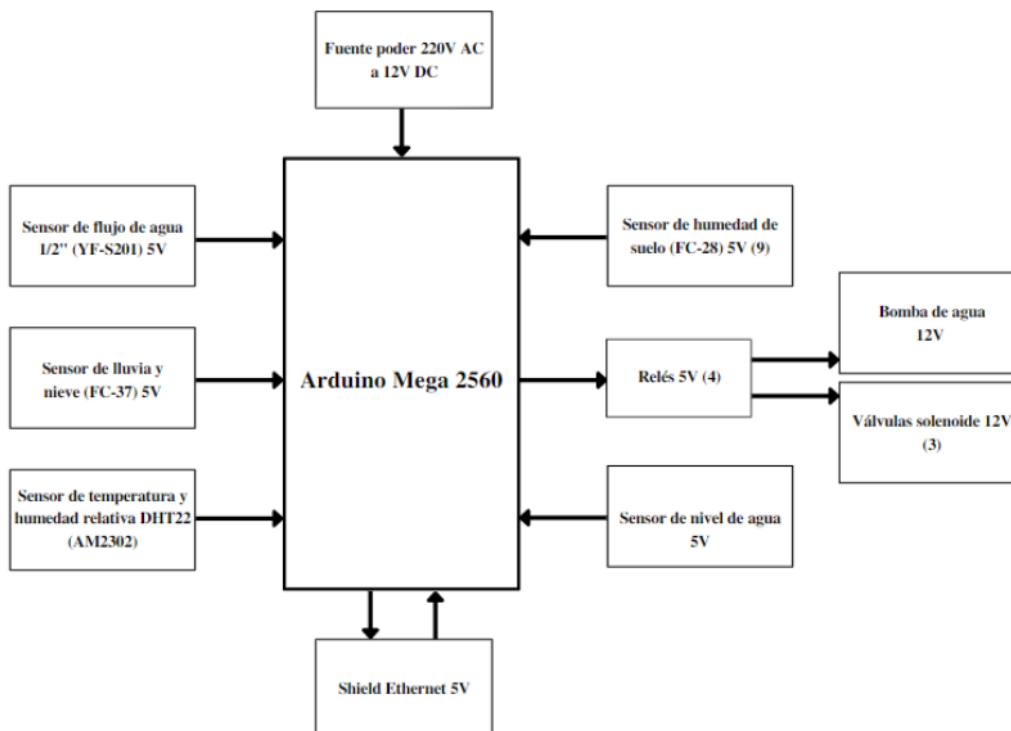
Fuente poder 220V AC a 12V DC

Sensor de flujo de agua 1/2'' (YF-S201) 5V

Sensor de humedad de suelo (FC-28) 5V (9)

Sensor de lluvia y nieve (FC-37) 5V

Arduino Mega 2560

Relés 5V (4)

Bomba de agua 12V

Válvulas solenoide 12V (3)

Sensor de temperatura y humedad relativa DHT22 (AM2302)

Sensor de nivel de agua 5V

Shield Ethernet 5V